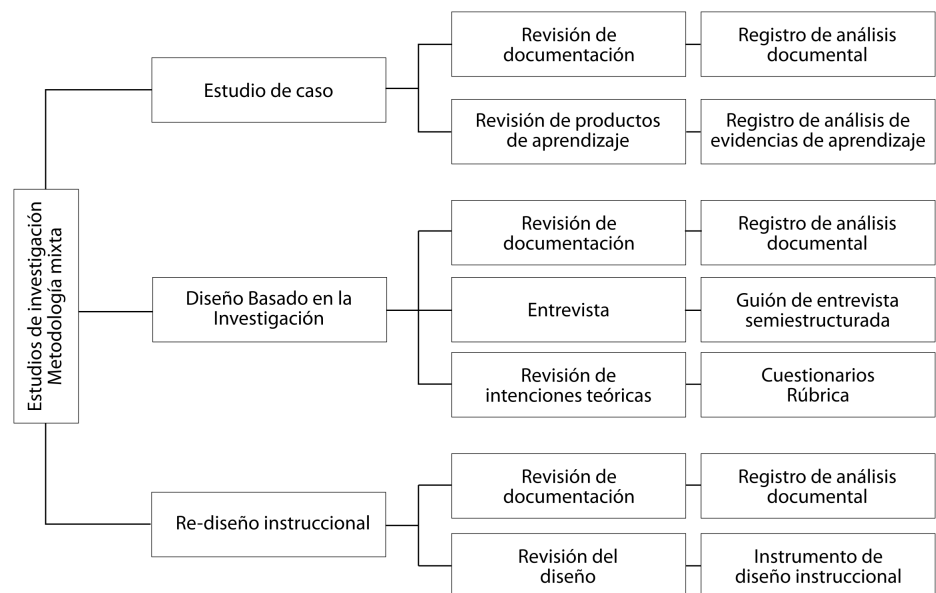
Estudios de investigación
Metodología mixta

Estudio de caso

Revisión de documentación

Registro de análisis documental

Revisión de productos de aprendizaje

Registro de análisis de evidencias de aprendizaje

Diseño Basado en la Investigación

Revisión de documentación

Registro de análisis documental

Entrevista

Guión de entrevista semiestructurada

Revisión de intenciones teóricas

Cuestionarios
Rúbrica

Re-diseño instruccional

Revisión de documentación

Registro de análisis documental

Revisión del diseño

Instrumento de diseño instruccional